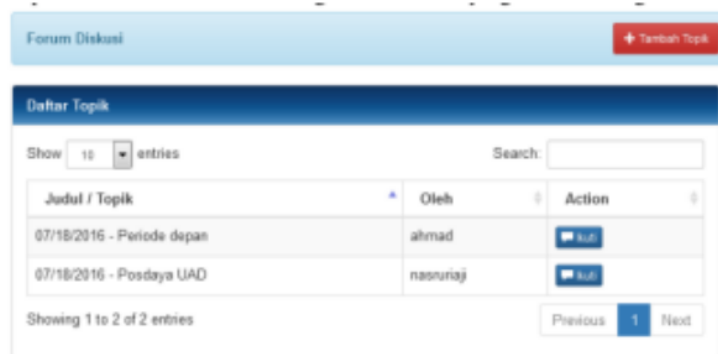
Forum Diskusi

+ Tambah Topik

Daftar Topik

Show 10 entries

Search:

| Judul / Topik | Oleh | Action |
|---|---|---|
| 07/18/2016 - Periode depan | ahmad | Ikuti |
| 07/18/2016 - Posdaya UAD | nasruriaji | Ikuti |

Showing 1 to 2 of 2 entries

Previous 1 Next